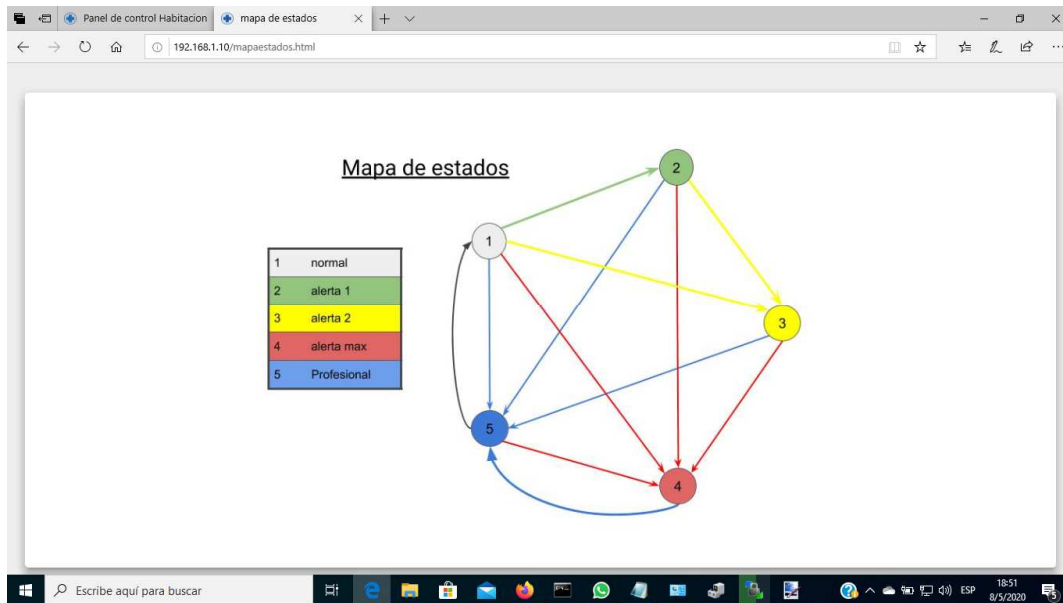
Panel de control Habitacion
mapa de estados
192.168.1.10/mapaestados.html

Mapa de estados

| 1 | normal |
|---|---|
| 2 | alerta 1 |
| 3 | alerta 2 |
| 4 | alerta max |
| 5 | Profesional |

1
2
3
4
5

Escribe aquí para buscar
ESP
18:51
8/5/2020